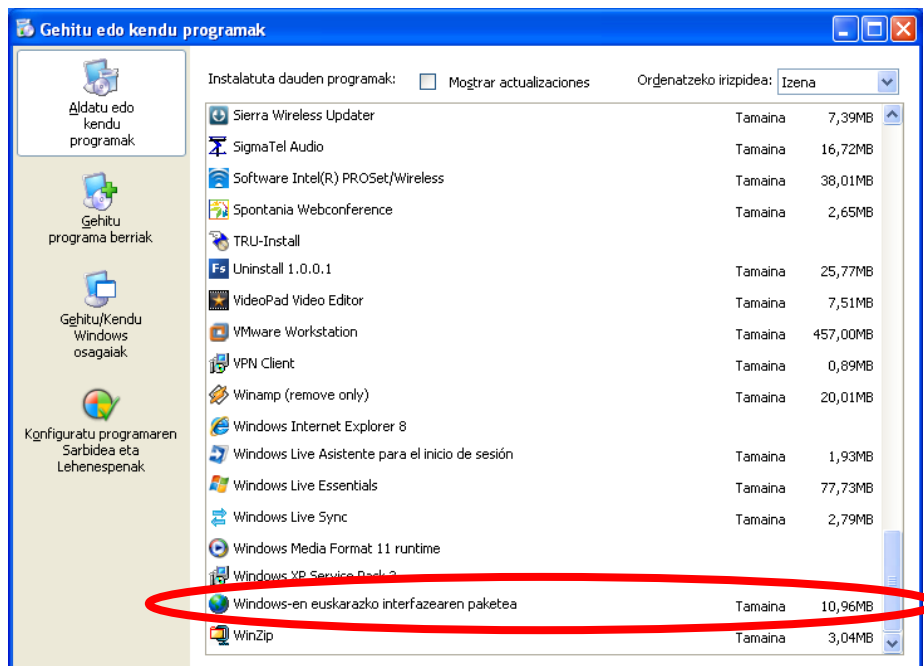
Gehitu edo kendu programak

Aldatu edo kendu programak

Gehitu programa berriak

Gehitu/Kendu Windows osagaiak

Konfiguratu programaren Sarbidea eta Lehenespenak

Instalatuta dauden programak: Mostrar actualizaciones Ordenatzeko irizpidea: Izena

| | | |
|---|---|---|
| Sierra Wireless Updater | Tamaina | 7,39MB |
| SigmaTel Audio | Tamaina | 16,72MB |
| Software Intel(R) PROSet/Wireless | Tamaina | 38,01MB |
| Spontania Webconference | Tamaina | 2,65MB |
| TRU-Install | | |
| Uninstall 1.0.0.1 | Tamaina | 25,77MB |
| VideoPad Video Editor | Tamaina | 7,51MB |
| VMware Workstation | Tamaina | 457,00MB |
| VPN Client | Tamaina | 0,89MB |
| Winamp (remove only) | Tamaina | 20,01MB |
| Windows Internet Explorer 8 | | |
| Windows Live Asistente para el inicio de sesión | Tamaina | 1,93MB |
| Windows Live Essentials | Tamaina | 77,73MB |
| Windows Live Sync | Tamaina | 2,79MB |
| Windows Media Format 11 runtime | | |
| Windows XP Service Pack 3 | | |
| Windows-en euskarazko interfazearen paketea | Tamaina | 10,96MB |
| WinZip | Tamaina | 3,04MB |